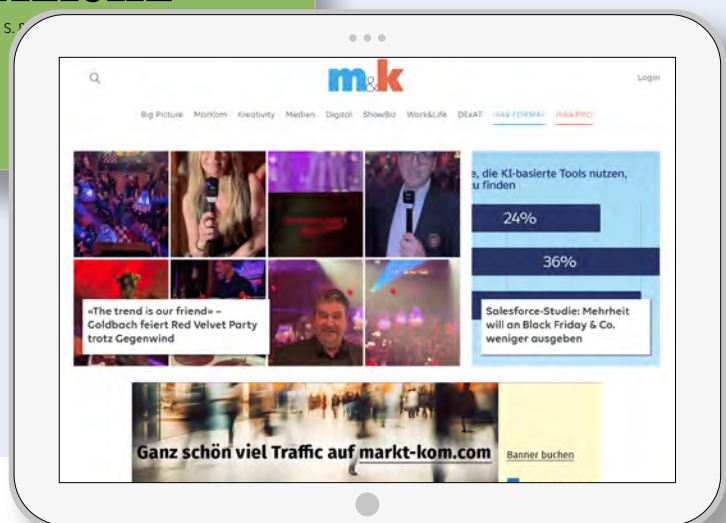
S.

m&k

Login

Big Picture MarKom Kreativity Medien Digital ShowBiz Work&Life DExAT m&k FORMAT m&k PRO

e, die KI-basierte Tools nutzen, finden

24%

36%

«The trend is our friend» – Goldbach feiert Red Velvet Party trotz Gegenwind

Salesforce-Studie: Mehrheit will an Black Friday & Co. weniger ausgeben

Ganz schön viel Traffic auf markt-kom.com

Banner buchen